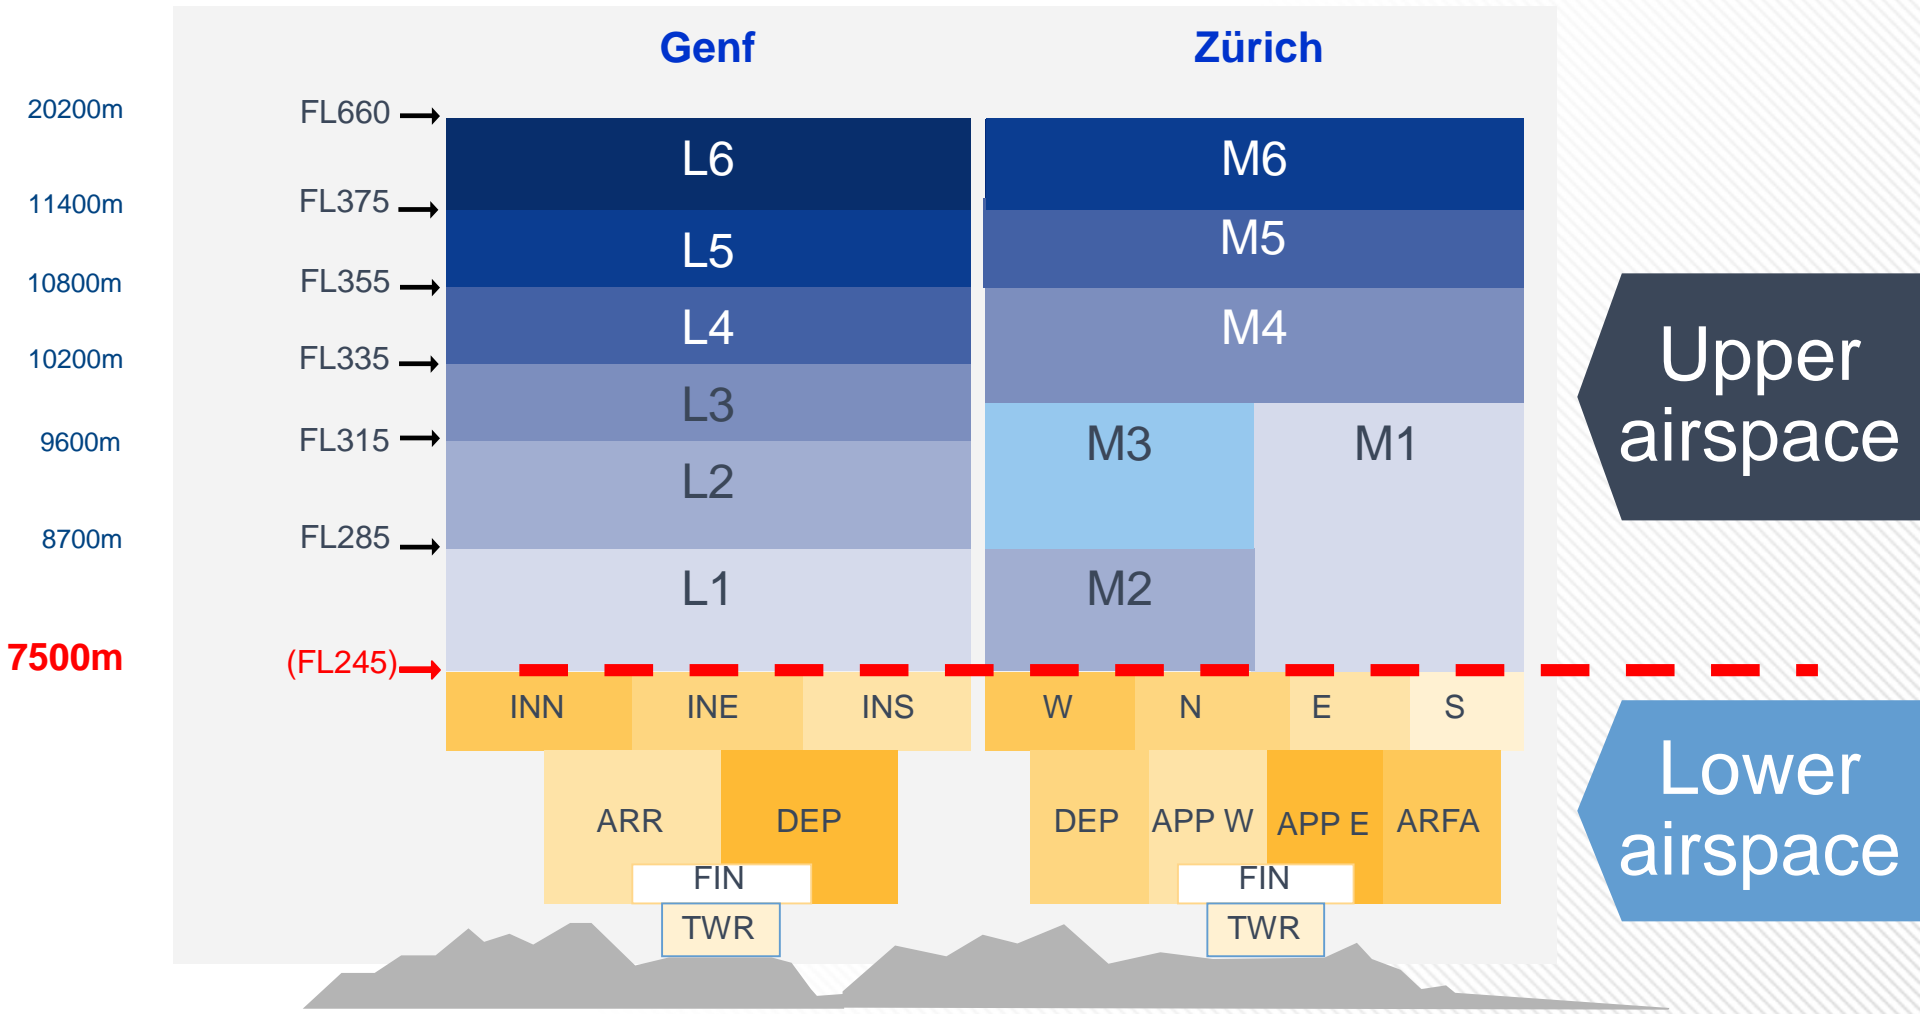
Genf

Zürich

20200m FL660
11400m FL375
10800m FL355
10200m FL335
9600m FL315
8700m FL285
7500m (FL245)

L6
L5
L4
L3
L2
L1

M6
M5
M4
M3
M1
M2

Upper airspace

INN INE INS
W N E S

ARR DEP
FIN
TWR

DEP APP W APP E ARFA
FIN
TWR

Lower airspace